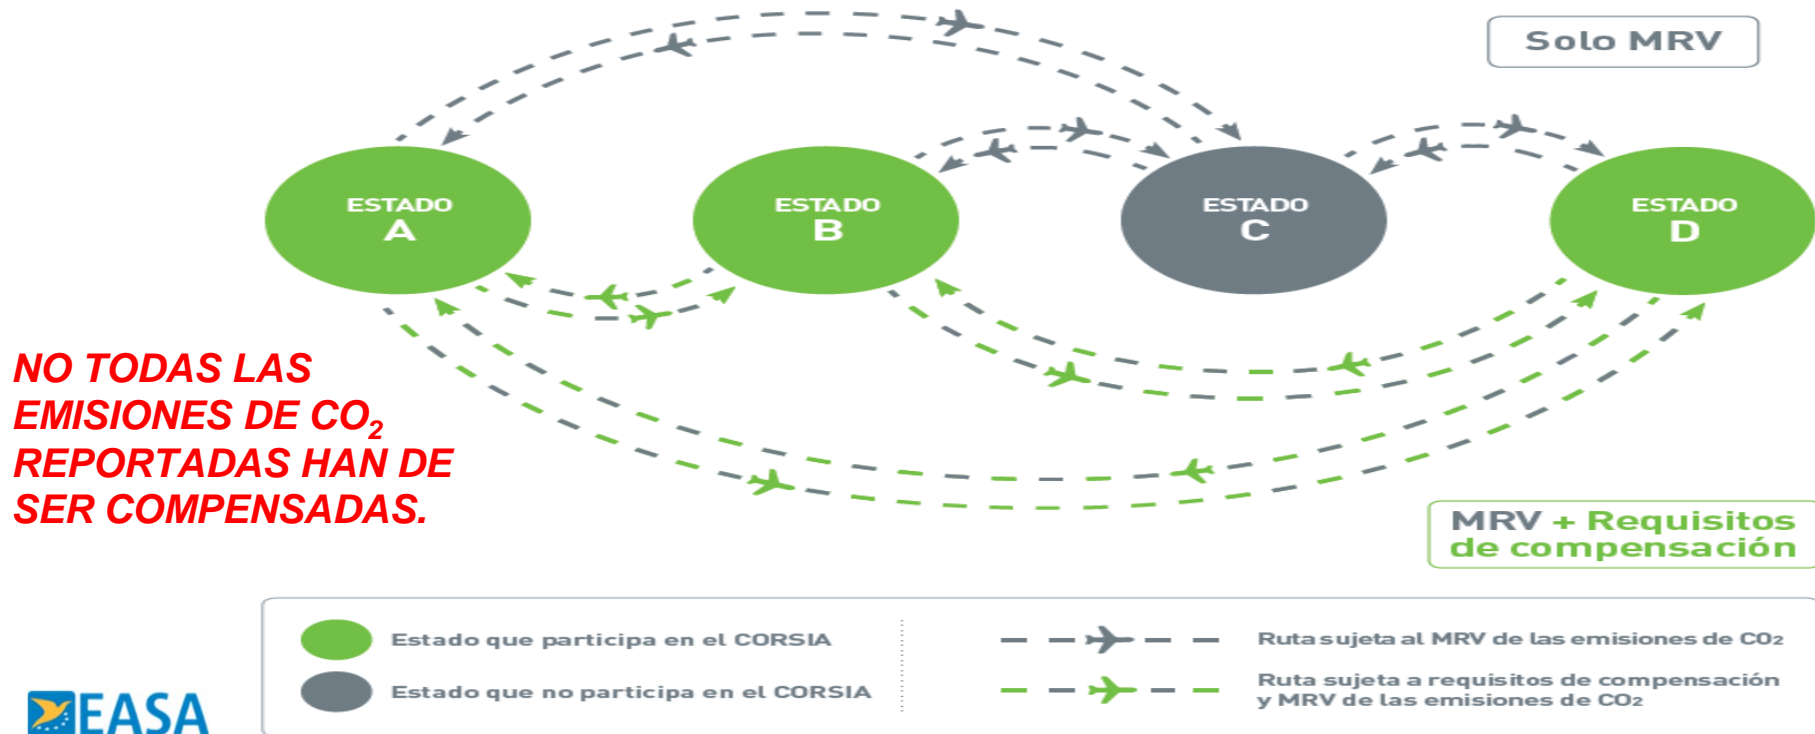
Solo MRV

ESTADO A

ESTADO B

ESTADO C

ESTADO D

NO TODAS LAS EMISIONES DE $CO_2$ REPORTADAS HAN DE SER COMPENSADAS.

MRV + Requisitos de compensación

Estado que participa en el CORSIA

Estado que no participa en el CORSIA

Ruta sujeta al MRV de las emisiones de $CO_2$

Ruta sujeta a requisitos de compensación y MRV de las emisiones de $CO_2$

EASA